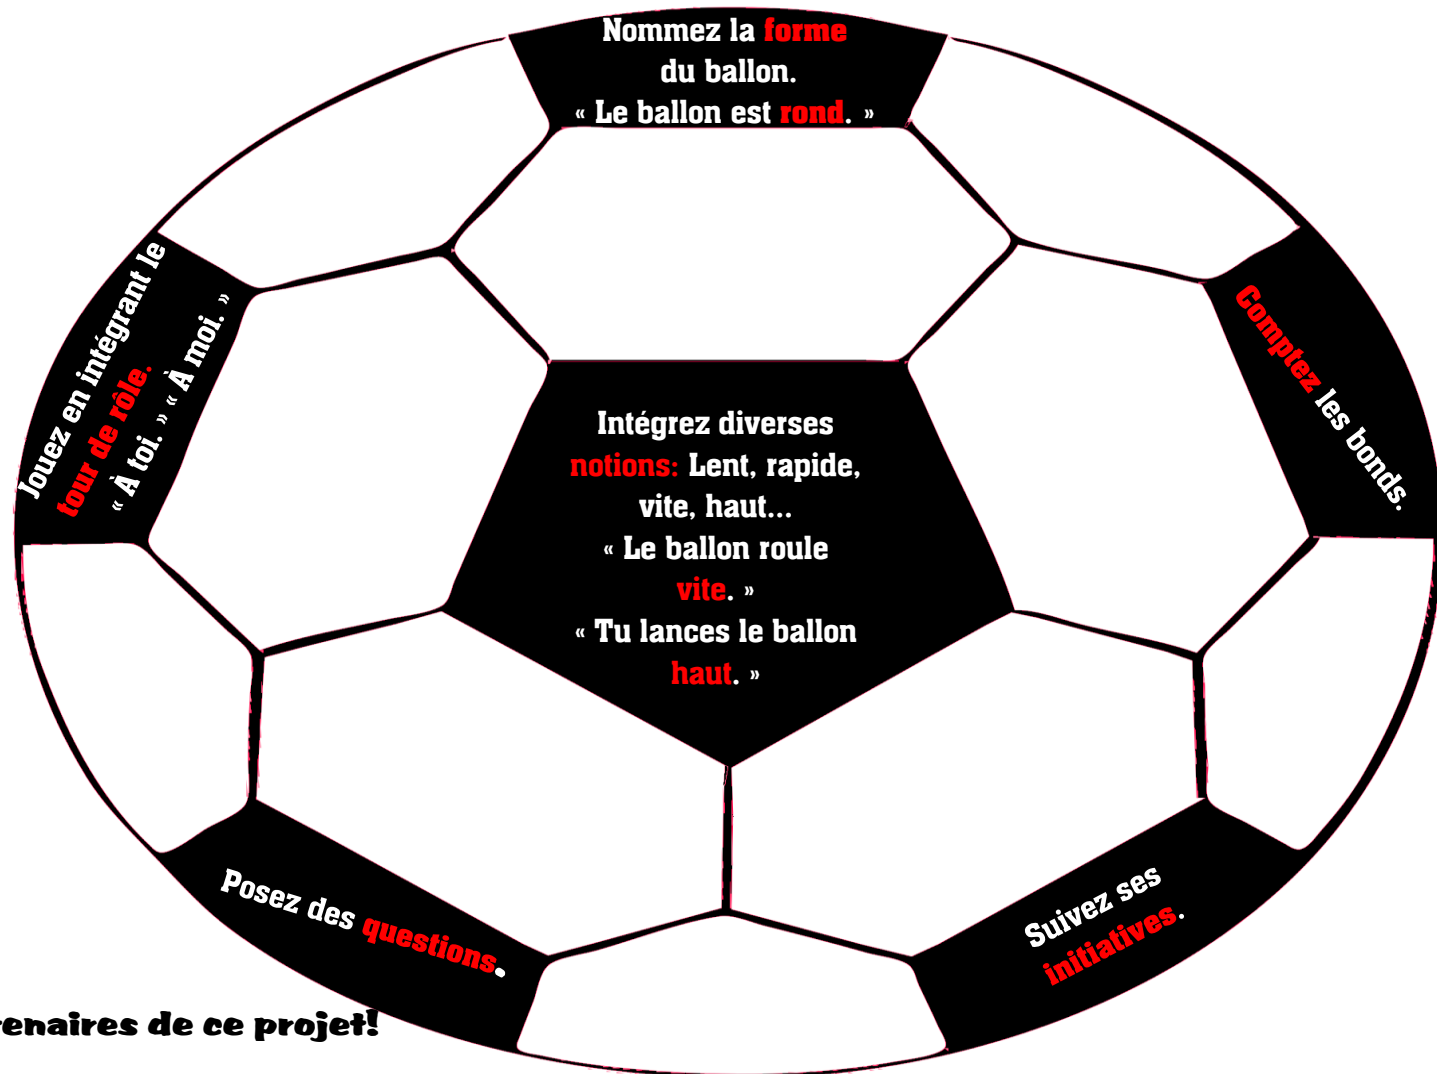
Nommez la forme du ballon.
« Le ballon est rond. »

Jouez en intégrant le tour de rôle.
« À toi. » « À moi. »

Comptez les bonds.

Intégrez diverses notions: Lent, rapide, vite, haut...
« Le ballon roule vite. »
« Tu lances le ballon haut. »

Posez des questions.

Suivez ses initiatives.

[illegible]renaires de ce projet!